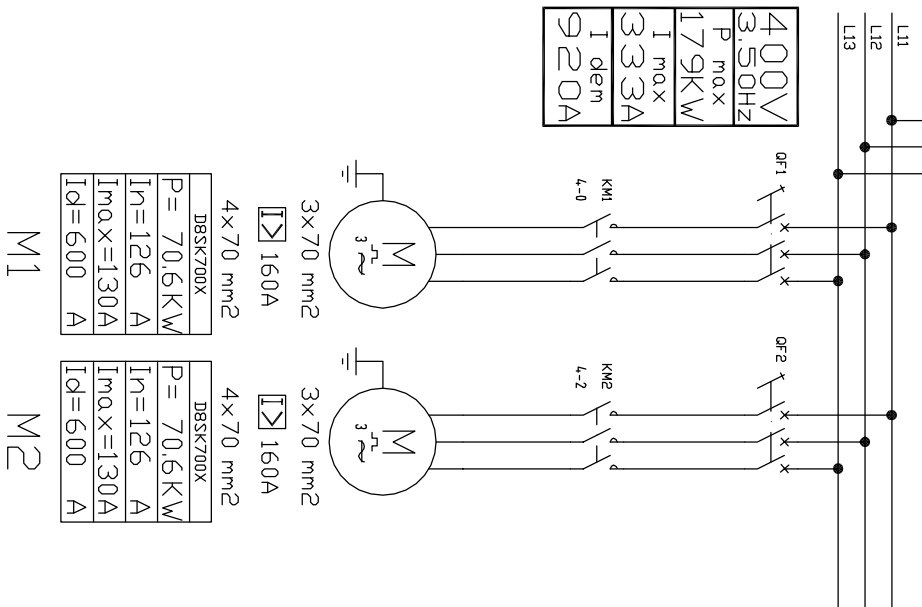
L11
L12
L13

400V
3,50Hz

P max
179KW

I max
333A

I dem
920A

QF1

KM1
4-0

M
3~

3x70 mm2

I> 160A

4x70 mm2

D8SK700X

| P= 70,6KW |
|---|
| In=126 A |
| Imax=130A |
| Id=600 A |

M1

QF2

KM2
4-2

M
3~

3x70 mm2

I> 160A

4x70 mm2

D8SK700X

| P= 70,6KW |
|---|
| In=126 A |
| Imax=130A |
| Id=600 A |

M2